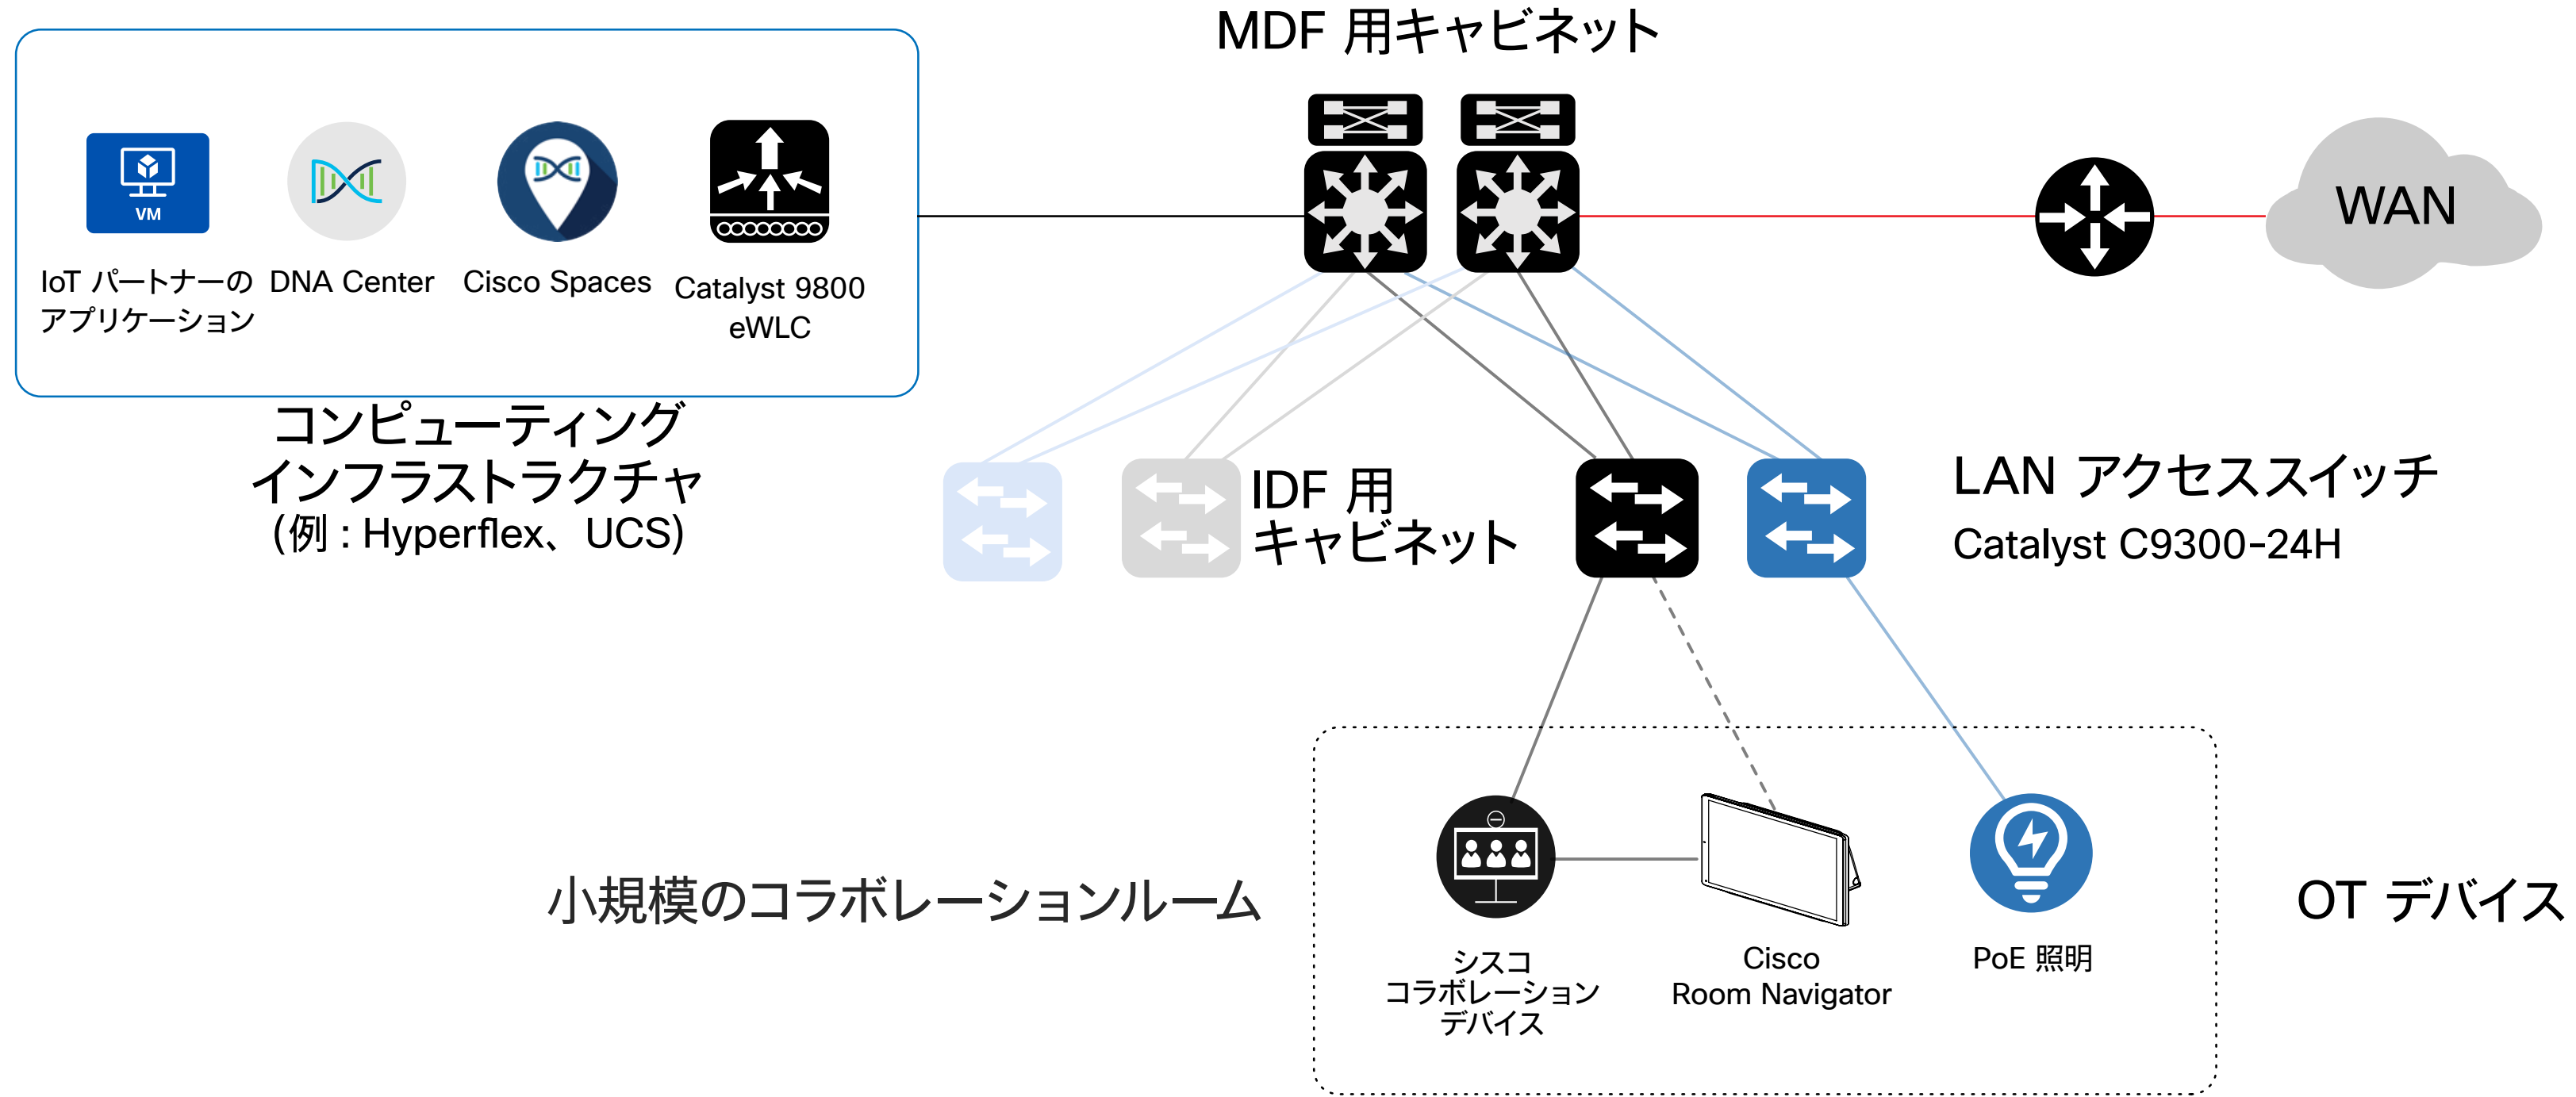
MDF 用キャビネット

VM

IoT パートナーの アプリケーション

DNA Center

Cisco Spaces

Catalyst 9800 eWLC

WAN

コンピューティング インフラストラクチャ (例 : Hyperflex、UCS)

IDF 用 キャビネット

LAN アクセススイッチ
Catalyst C9300-24H

小規模のコラボレーションルーム

シスコ コラボレーション デバイス

Cisco Room Navigator

PoE 照明

OT デバイス